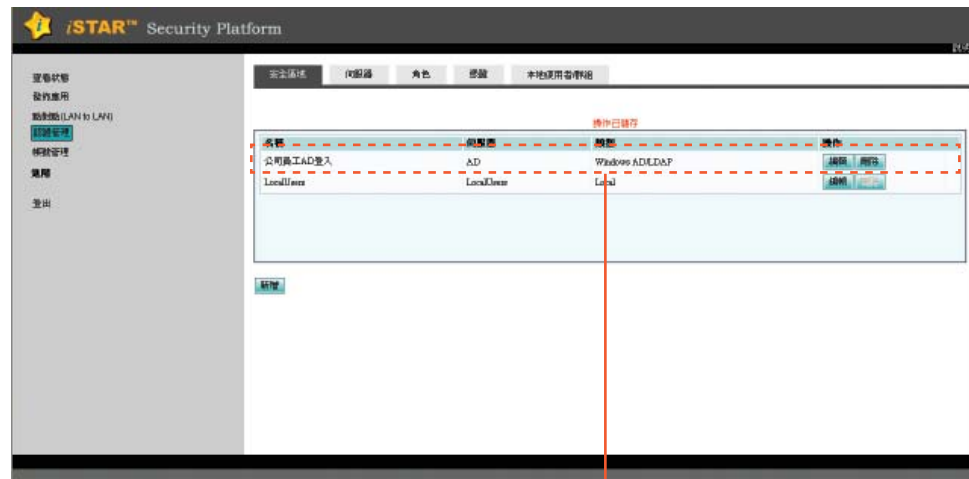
iSTAR™ Security Platform

登入

運作狀態
發佈應用
點對點(LAN to LAN)
認證管理
帳號管理
說明

登出

安全區域 | 伺服器 | 角色 | 授權 | 本地使用者/群組

操作已儲存

| 名稱 | 伺服器 | 類型 | 操作 |
|---|---|---|---|
| 公司員工AD登入 | AD | Windows AD/LDAP | 編輯 刪除 |
| LocalUsers | LocalUsers | Local | 編輯 刪除 |

新增